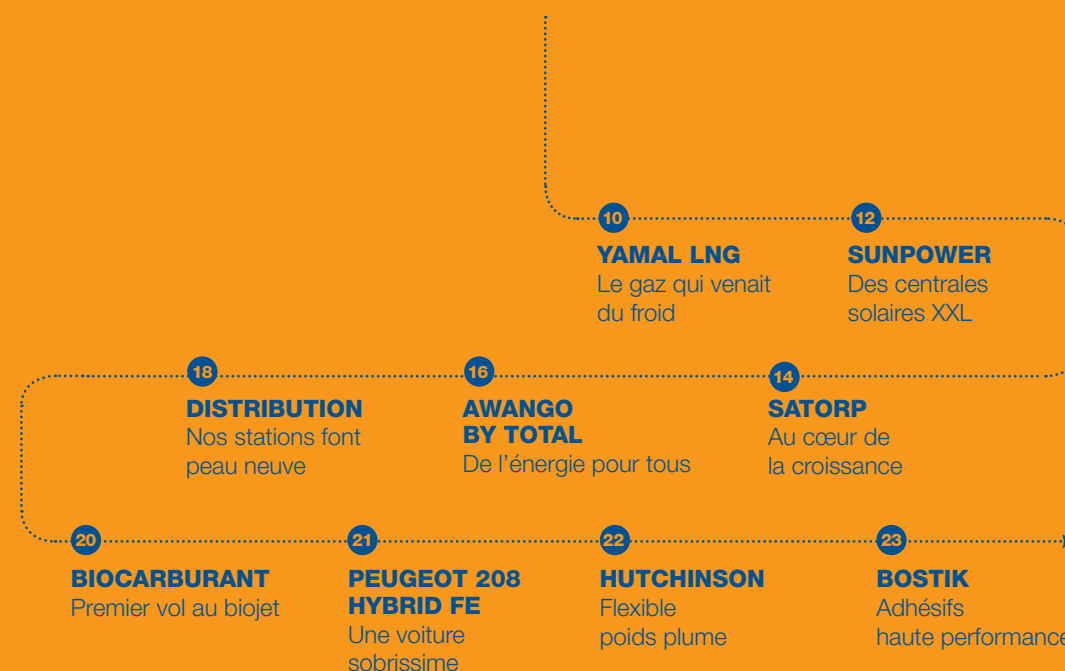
10
YAMAL LNG
Le gaz qui venait du froid

12
SUNPOWER
Des centrales solaires XXL

18
DISTRIBUTION
Nos stations font peau neuve

16
AWANGO BY TOTAL
De l'énergie pour tous

14
SATORP
Au cœur de la croissance

20
BIOCARBURANT
Premier vol au biojet

21
PEUGEOT 208 HYBRID FE
Une voiture sobrissime

22
HUTCHINSON
Flexible poids plume

23
BOSTIK
Adhésifs haute performance